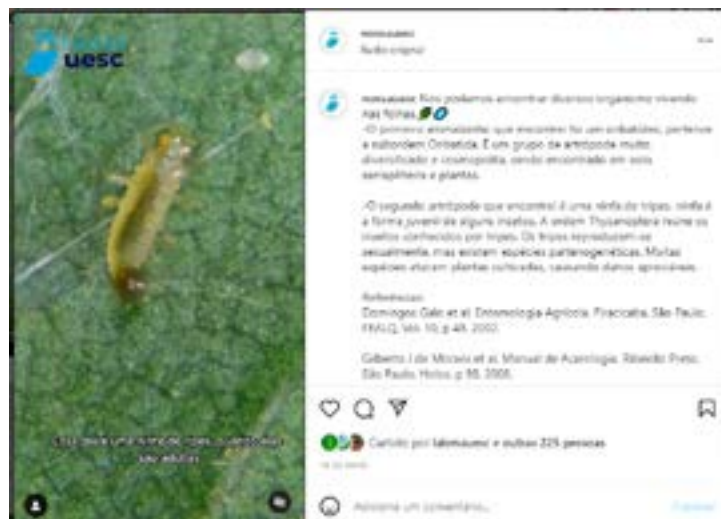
uesc

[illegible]
Áudio original

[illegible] Nós podemos encontrar diversos organismos vivendo nas folhas.
-O primeiro artrópode que encontrei foi um oribatídeo, pertence a subordem Oribatida. É um grupo de artrópode muito diversificado e cosmopolita, sendo encontrado em solo, serapilheira e plantas.

-O segundo artrópode que encontrei é uma ninfa de tripes, ninfa é a forma juvenil de alguns insetos. A ordem Thysanoptera reúne os insetos conhecidos por tripes. Os tripes reproduzem-se sexualmente, mas existem espécies partenogenéticas. Muitas espécies atacam plantas cultivadas, causando danos apreciáveis.

Referências:
Domingos Gallo et al. Entomologia Agrícola. Piracicaba, São Paulo: FEALQ, Vol. 10, p.48. 2002.

Gilberto J de Moraes et al. Manual de Acarologia. Ribeirão Preto, São Paulo: Holos, p.98. 2008.

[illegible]

Curtido por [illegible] e outras 225 pessoas

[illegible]

Adicione um comentário...

Publicar